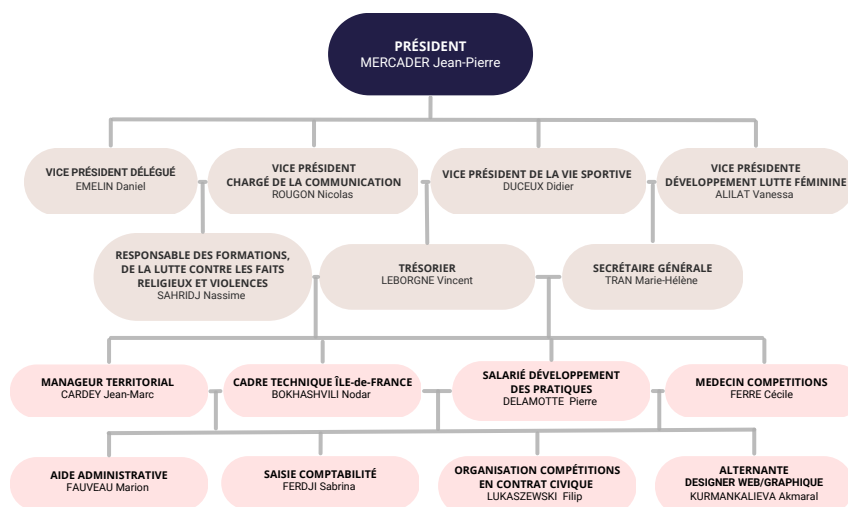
PRÉSIDENT
MERCADER Jean-Pierre

VICE PRÉSIDENT DÉLÉGUÉ
EMELIN Daniel

VICE PRÉSIDENT
CHARGÉ DE LA COMMUNICATION
ROUGON Nicolas

VICE PRÉSIDENT DE LA VIE SPORTIVE
DUCEUX Didier

VICE PRÉSIDENTE
DÉVELOPPEMENT LUTTE FÉMININE
ALILAT Vanessa

RESPONSABLE DES FORMATIONS, DE LA LUTTE CONTRE LES FAITS RELIGIEUX ET VIOLENCES
SAHRIDJ Nassime

TRÉSORIER
LEBORGNE Vincent

SECRÉTAIRE GÉNÉRALE
TRAN Marie-Hélène

MANAGEUR TERRITORIAL
CARDEY Jean-Marc

CADRE TECHNIQUE ÎLE-de-FRANCE
BOKHASHVILI Nodar

SALARIÉ DÉVELOPPEMENT DES PRATIQUES
DELAMOTTE Pierre

MEDECIN COMPETITIONS
FERRE Cécile

AIDE ADMINISTRATIVE
FAUVEAU Marion

SAISIE COMPTABILITÉ
FERDJI Sabrina

ORGANISATION COMPÉTITIONS EN CONTRAT CIVIQUE
LUKASZEWSKI Filip

ALTERNANTE
DESIGNER WEB/GRAPHIQUE
KURMANKALIEVA Akmaral